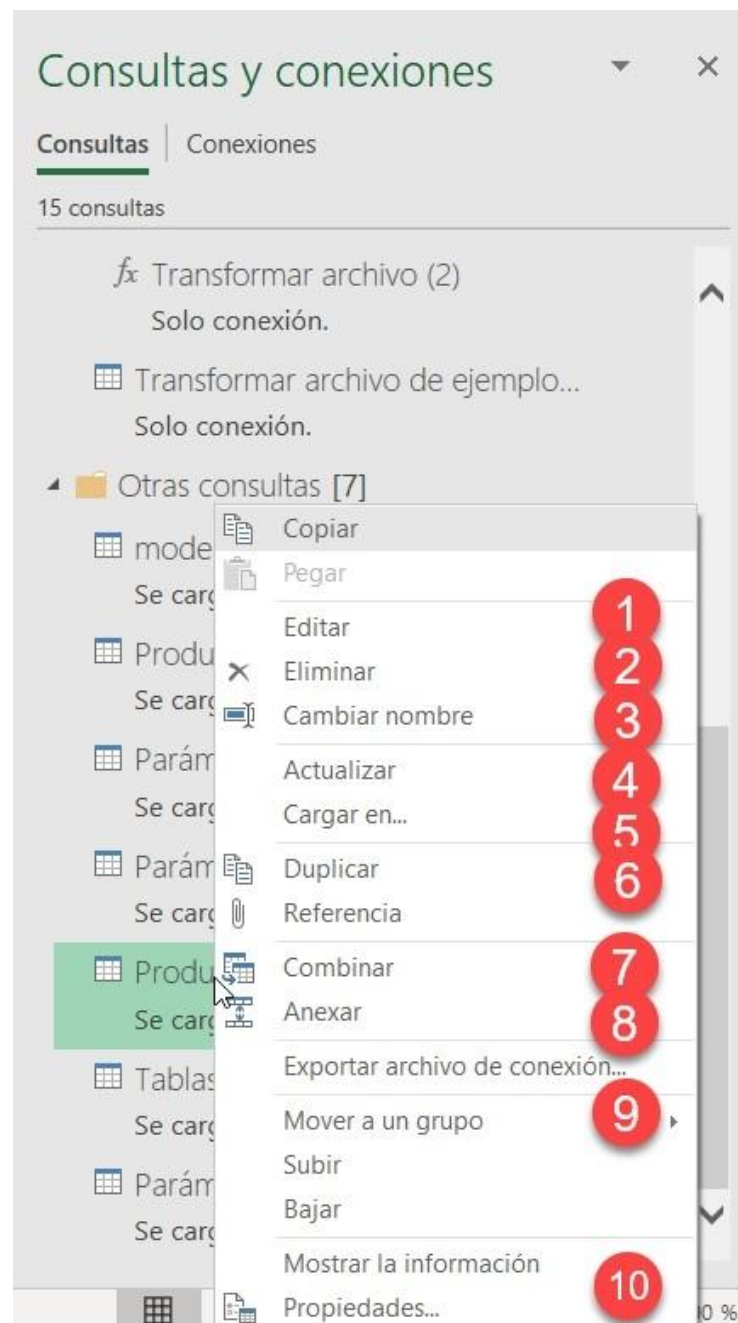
Consultas y conexiones

Consultas | Conexiones

15 consultas

$f_x$ Transformar archivo (2)
Solo conexión.

Transformar archivo de ejemplo...
Solo conexión.

Otras consultas [7]

mode
Se carg

Produ
Se carg

Parám
Se carg

Parám
Se carg

Produ
Se carg

Tablas
Se carg

Parám
Se carg

Copiar
Pegar
Editar
Eliminar
Cambiar nombre
Actualizar
Cargar en...
Duplicar
Referencia
Combinar
Anexar
Exportar archivo de conexión...
Mover a un grupo
Subir
Bajar
Mostrar la información
Propiedades...

1
2
3
4
5
6
7
8
9
10

0 %